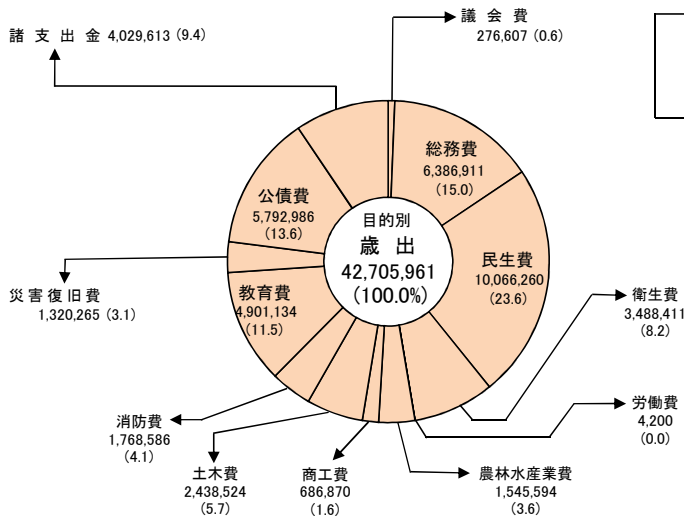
諸 支 出 金 4,029,613 (9.4)

議 会 費
276,607 (0.6)

総務費
6,386,911
(15.0)

公債費
5,792,986
(13.6)

目的別
歳 出
42,705,961
(100.0%)

民生費
10,066,260
(23.6)

災 害 復 旧 費
1,320,265 (3.1)

教育費
4,901,134
(11.5)

衛生費
3,488,411
(8.2)

労働費
4,200
(0.0)

消防費
1,768,586
(4.1)

土木費
2,438,524
(5.7)

商工費
686,870
(1.6)

農林水産業費
1,545,594
(3.6)